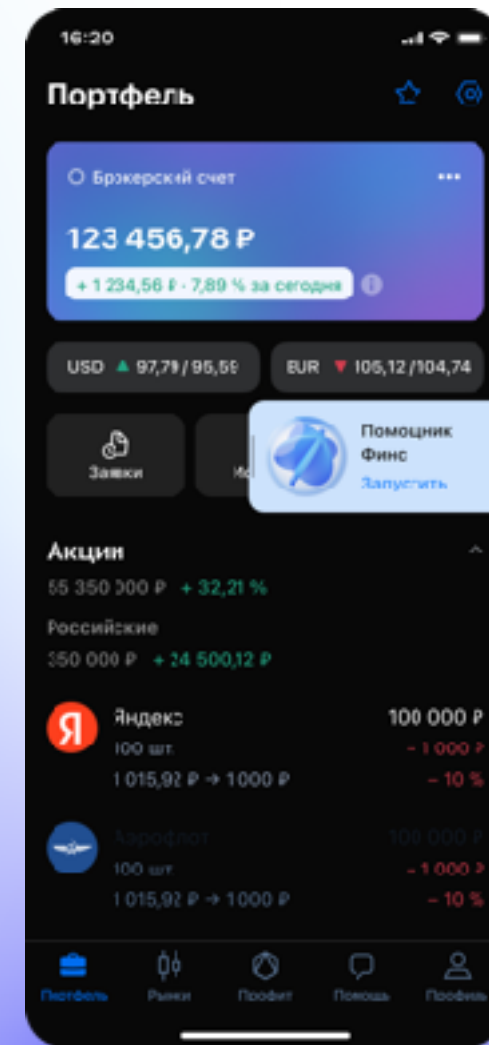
16:20

Портфель

Брокерский счет

123 456,78 ₽

+ 1 234,56 ₽ · 7,89 % за сегодня

USD ▲ 97,79 / 95,59

EUR ▼ 105,12 / 104,74

Заявки

Ис

Помощник Финс

Запустить

Акции

55 350 000 ₽ + 32,21 %

Российские

350 000 ₽ + 24 500,12 ₽

Я

Яндекс

100 шт.

1 015,92 ₽ → 1000 ₽

100 000 ₽

− 1 000 ₽

− 10 %

Аэрофлот

100 шт.

1 015,92 ₽ → 1000 ₽

100 000 ₽

− 1 000 ₽

− 10 %

Портфель

Рынки

Профит

Помощь

Профиль